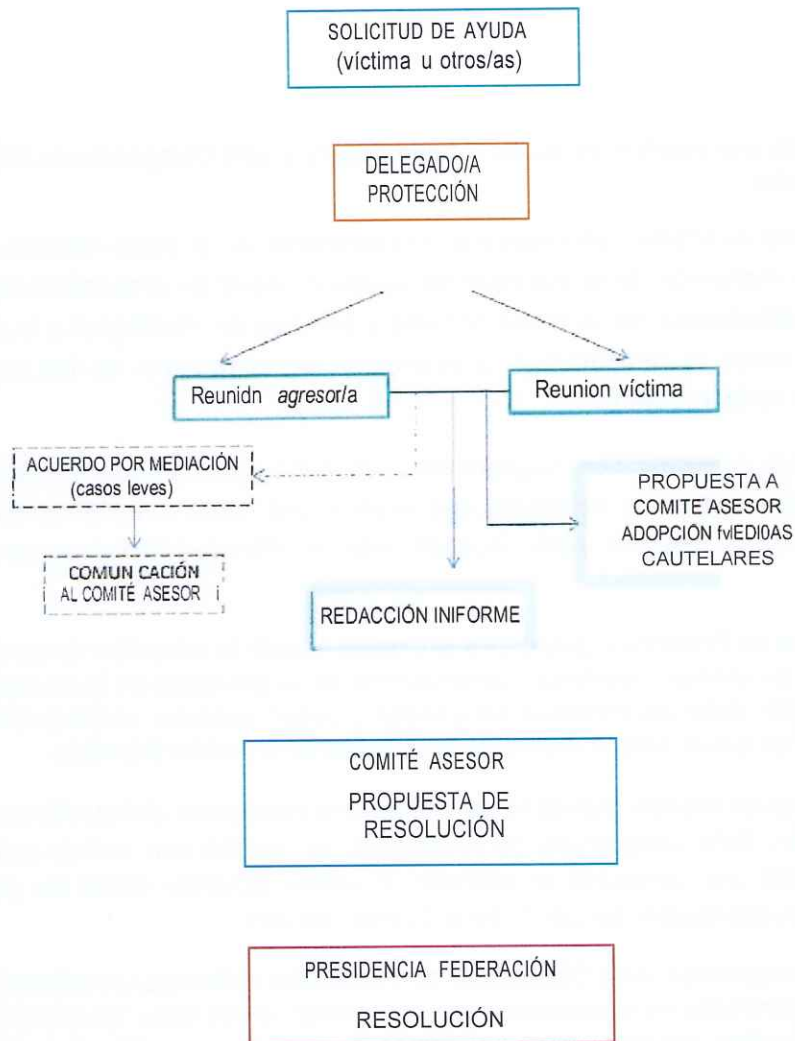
SOLICITUD DE AYUDA
(víctima u otros/as)

DELEGADO/A
PROTECCIÓN

Reunidn agresor/a

Reunion víctima

ACUERDO POR MEDIACIÓN
(casos leves)

COMUN CACIÓN
AL COMITÉ ASESOR

PROPUESTA A
COMITE ASESOR
ADOPCIÓN fvlEDI0AS
CAUTELARES

REDACCIÓN INIFORME

COMITÉ ASESOR
PROPUESTA DE
RESOLUCIÓN

PRESIDENCIA FEDERACIÓN
RESOLUCIÓN